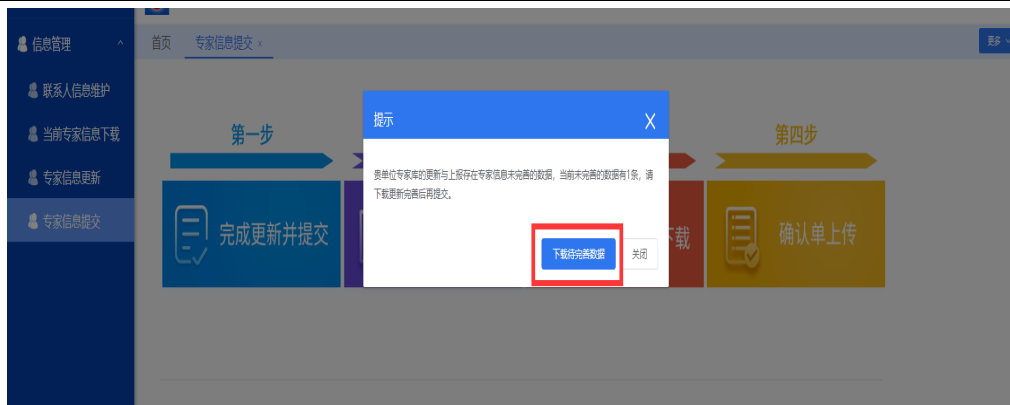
信息管理
联系人信息维护
当前专家信息下载
专家信息更新
专家信息提交

首页
专家信息提交 ×

更多

第一步
完成更新并提交

载

第四步
确认单上传

提示
X
贵单位专家库的更新与上报存在专家信息未完善的数据，当前未完善的数据有1条，请下载更新完善后再提交。

下载待完善数据
关闭